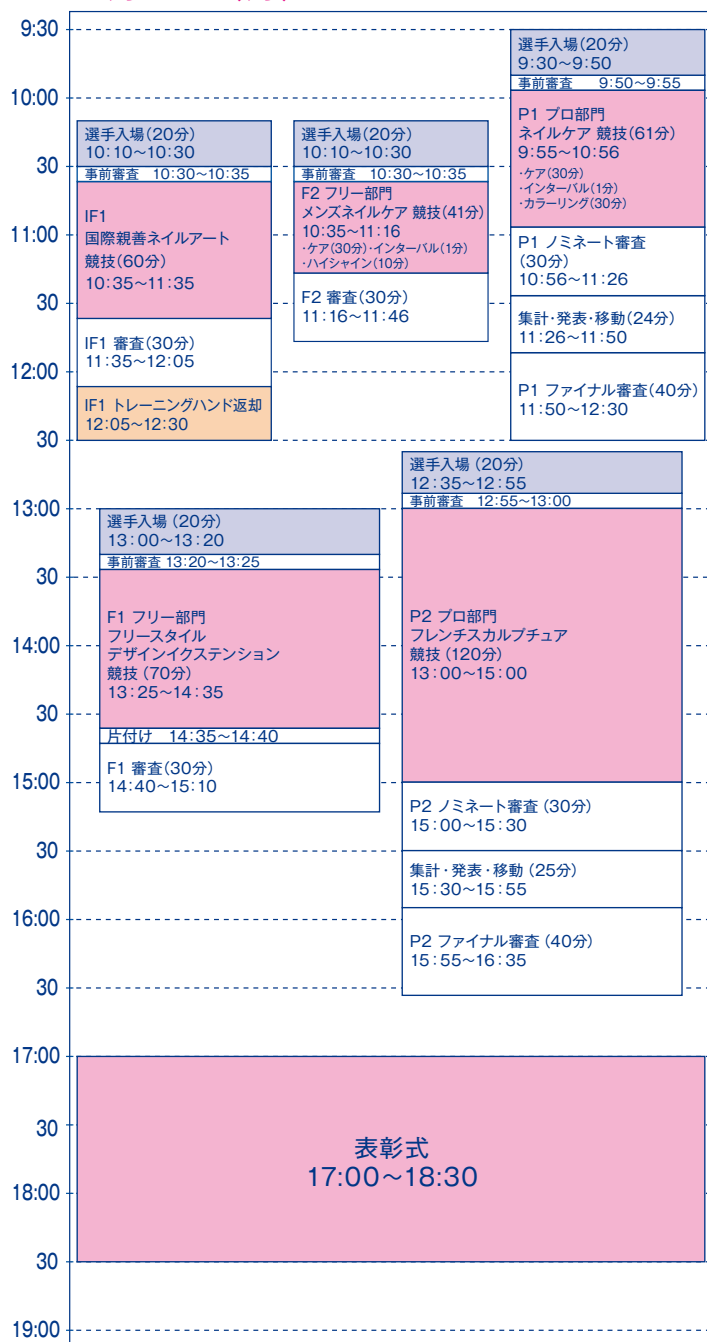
9:30
10:00
30
11:00
30
12:00
30
13:00
30
14:00
30
15:00
30
16:00
30
17:00
30
18:00
30
19:00

選手入場(20分)
10:10~10:30
事前審査 10:30~10:35
IF1
国際親善ネイルアート
競技(60分)
10:35~11:35
IF1 審査(30分)
11:35~12:05
IF1 トレーニングハンド返却
12:05~12:30

選手入場(20分)
10:10~10:30
事前審査 10:30~10:35
F2 フリー部門
メンズネイルケア 競技(41分)
10:35~11:16
・ケア(30分)・インターバル(1分)
・ハイシャイン(10分)
F2 審査(30分)
11:16~11:46

選手入場(20分)
9:30~9:50
事前審査 9:50~9:55
P1 プロ部門
ネイルケア 競技(61分)
9:55~10:56
・ケア(30分)
・インターバル(1分)
・カラーリング(30分)
P1 ノミネート審査
(30分)
10:56~11:26
集計・発表・移動(24分)
11:26~11:50
P1 ファイナル審査(40分)
11:50~12:30

選手入場 (20分)
13:00~13:20
事前審査 13:20~13:25
F1 フリー部門
フリースタイル
デザインイクステンション
競技 (70分)
13:25~14:35
片付け 14:35~14:40
F1 審査(30分)
14:40~15:10

選手入場 (20分)
12:35~12:55
事前審査 12:55~13:00
P2 プロ部門
フレンチスカルプチュア
競技 (120分)
13:00~15:00
P2 ノミネート審査 (30分)
15:00~15:30
集計・発表・移動 (25分)
15:30~15:55
P2 ファイナル審査 (40分)
15:55~16:35

表彰式
17:00~18:30